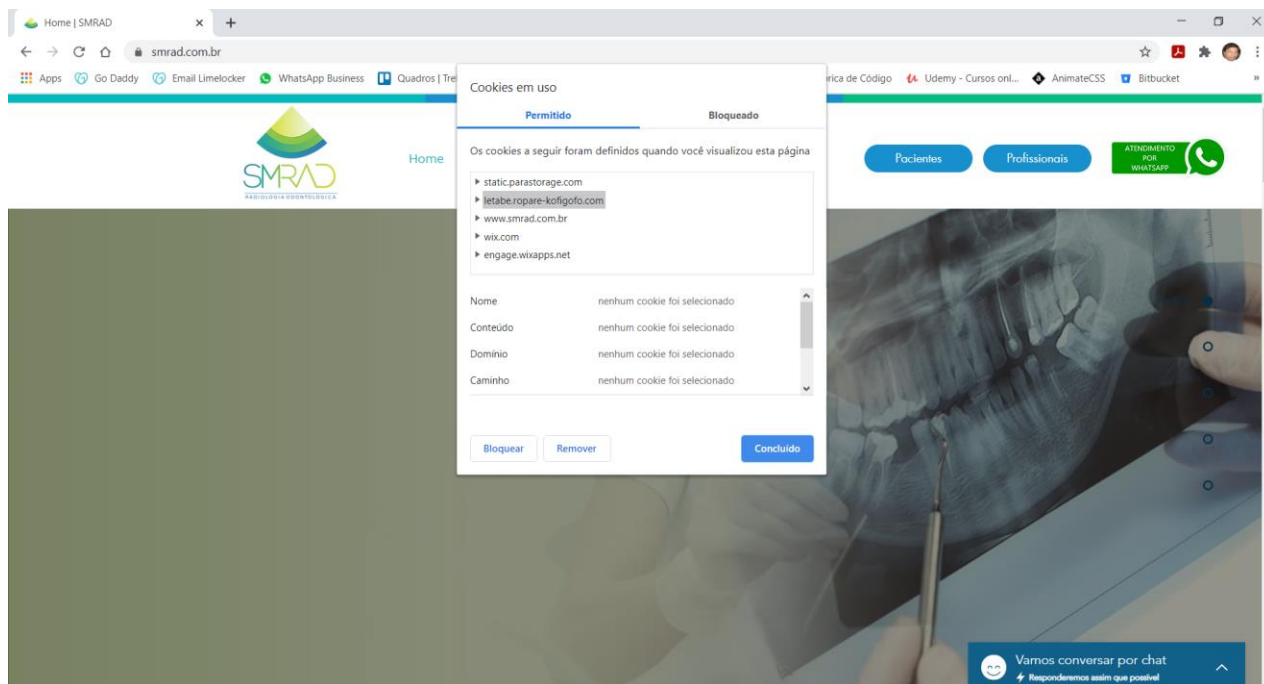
Home | SMRAD

smrad.com.br

Apps Go Daddy Email Limelocker WhatsApp Business Quadros | Tre rica de Código Udemy - Cursos onl... AnimateCSS Bitbucket

SMRAD
RADIOLOGIA ODONTOLÓGICA

Home

Pacientes Profissionais

ATENDIMENTO POR WHATSAPP

Cookies em uso

Permitido Bloqueado

Os cookies a seguir foram definidos quando você visualizou esta página

static.parastorage.com
letabe.ropare-kofigofo.com
www.smrad.com.br
wix.com
engage.wixapps.net

| Nome | nenhum cookie foi selecionado |
|---|---|
| Conteúdo | nenhum cookie foi selecionado |
| Domínio | nenhum cookie foi selecionado |
| Caminho | nenhum cookie foi selecionado |

Bloquear Remover Concluído

Vamos conversar por chat
Responderemos assim que possível